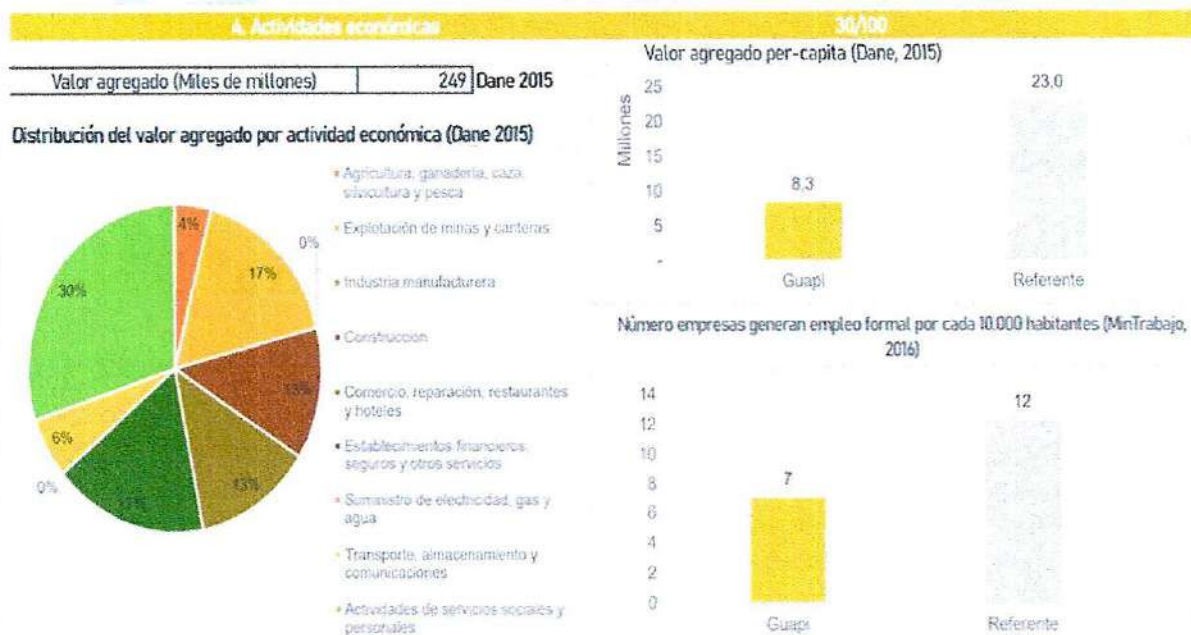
4. Actividades económicas

30/100

| Valor agregado (Miles de millones) | 249 |
|---|---|

Dane 2015

Distribución del valor agregado por actividad económica (Dane 2015)

4%
0%
17%
30%
13%
6%
0%
13%
17%

• Agricultura, ganadería, caza, silvicultura y pesca
• Explotación de minas y canteras
• Industria manufacturera
• Construcción
• Comercio, reparación, restaurantes y hoteles
• Establecimientos financieros, seguros y otros servicios
• Suministro de electricidad, gas y agua
• Transporte, almacenamiento y comunicaciones
• Actividades de servicios sociales y personales

Valor agregado per-capita (Dane, 2015)

Millones
25
20
15
10
5
-
8,3
23,0
Guapi
Referente

Número empresas generan empleo formal por cada 10.000 habitantes (MinTrabajo, 2016)

14
12
10
8
6
4
2
0
7
12
Guapi
Referente